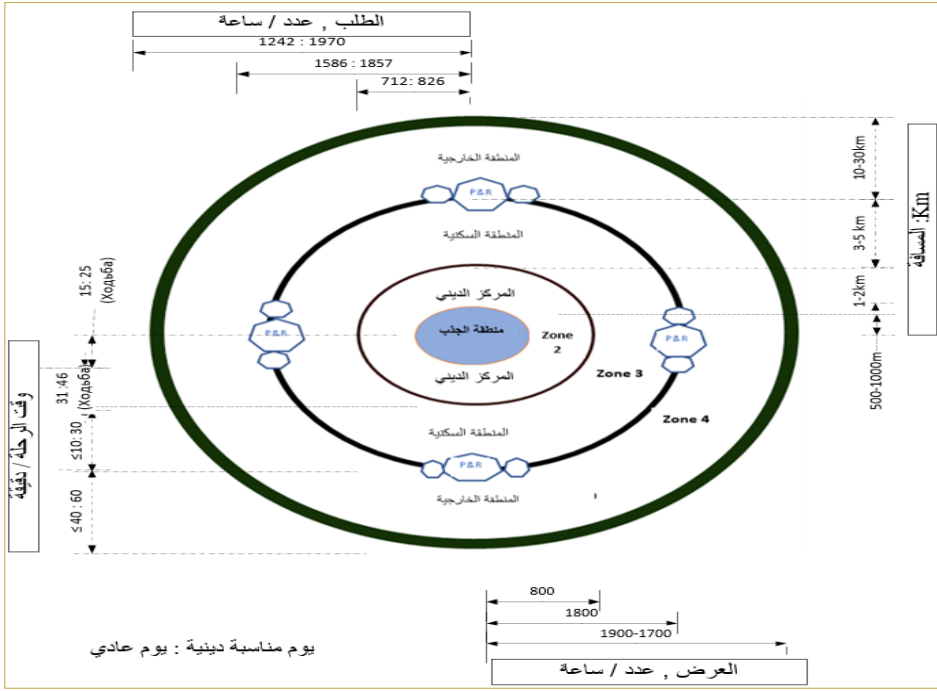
الطلب , عدد / ساعة

1242 : 1970

1586 : 1857

712: 826

المنطقة الخارجية

P&R

المنطقة السكنية

المركز الديني

منطقة الجذب

Zone 2

المركز الديني

P&R

P&R

Zone 3

Zone 4

المنطقة السكنية

P&R

المنطقة الخارجية

10-30km

3-5 km

1-2km

500-1000m

Km: المسافة

15: 25 (Ходьба)

31:46 (Ходьба)

≤10:30

≤40: 60

وقت الرحلة / دقيقة

800

1800

1900-1700

يوم مناسبة دينية : يوم عادي

العرض , عدد / ساعة